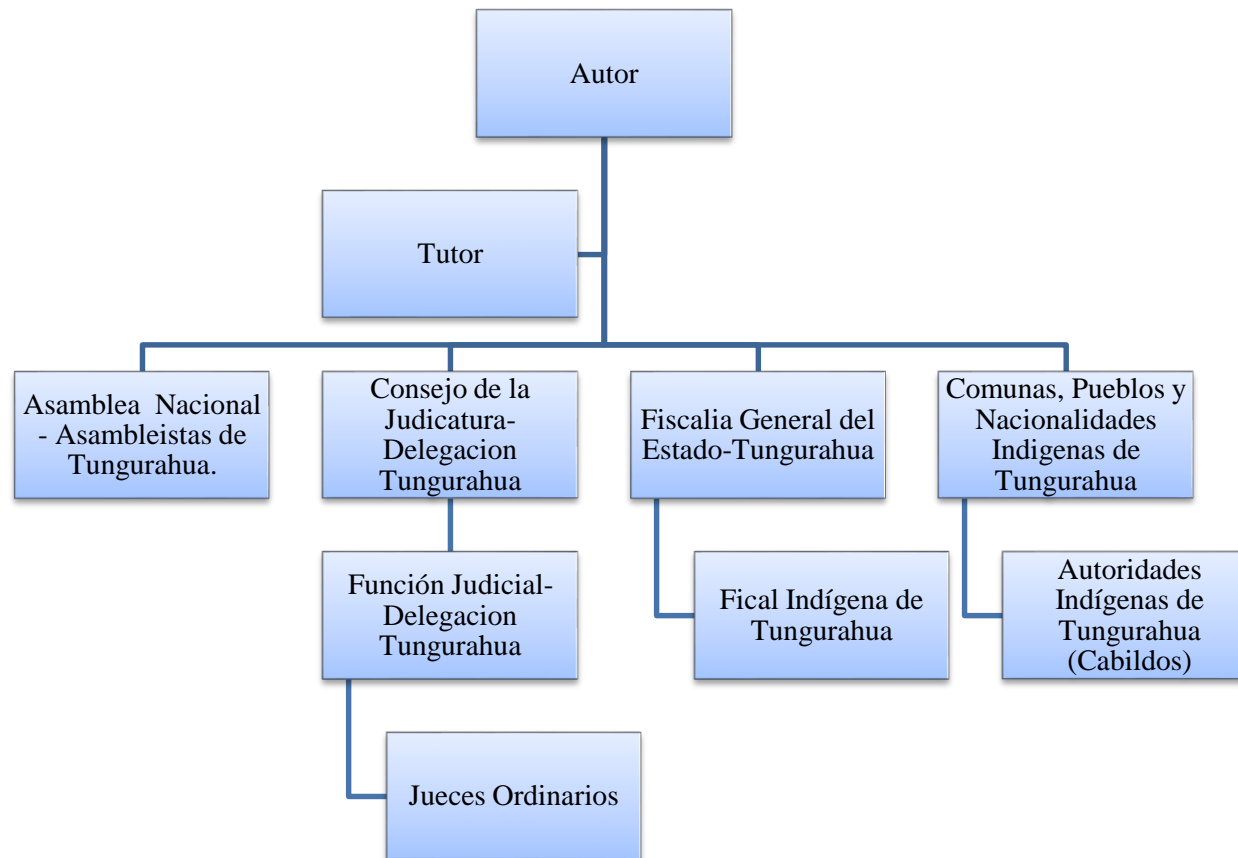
Autor

Tutor

Asamblea Nacional - Asambleistas de Tungurahua.

Consejo de la Judicatura-Delegacion Tungurahua

Función Judicial-Delegacion Tungurahua

Jueces Ordinarios

Fiscalia General del Estado-Tungurahua

Fical Indígena de Tungurahua

Comunas, Pueblos y Nacionalidades Indigenas de Tungurahua

Autoridades Indígenas de Tungurahua (Cabildos)